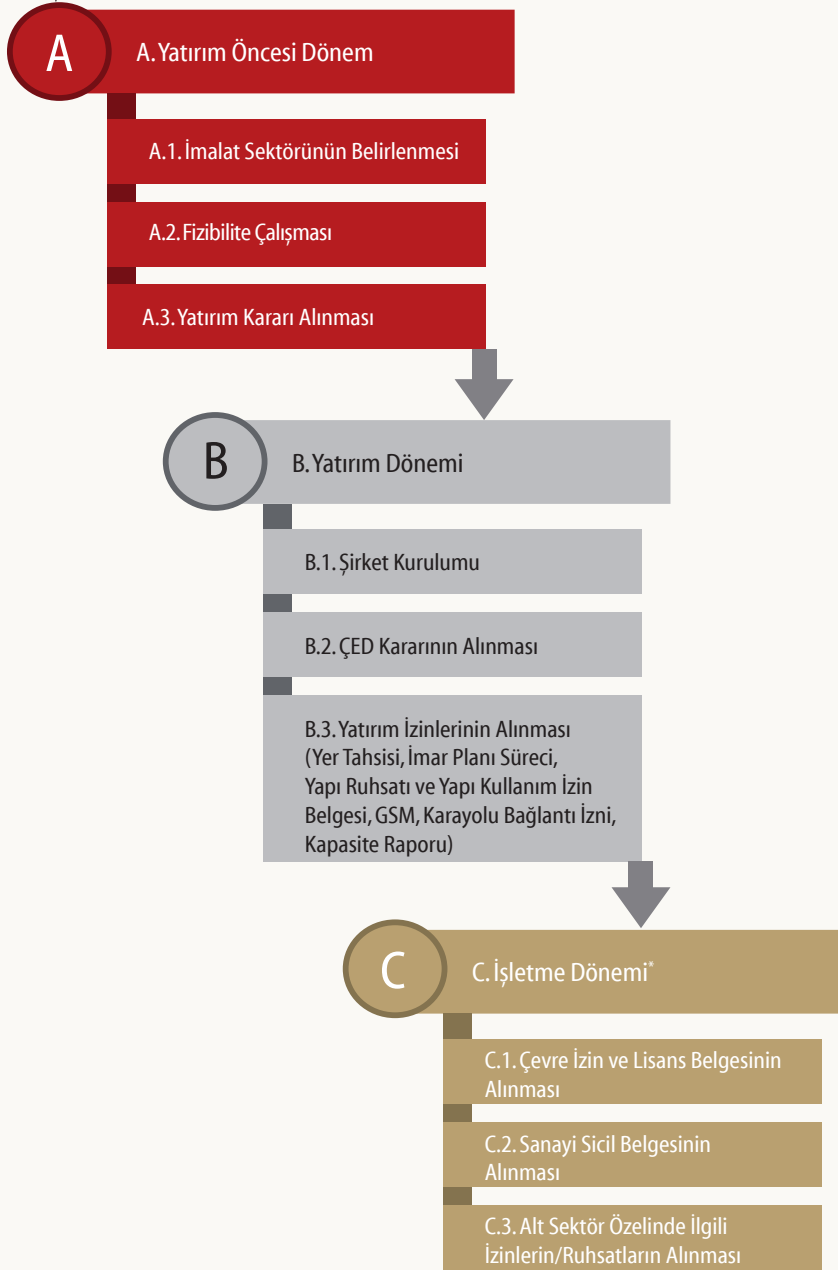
A

A. Yatırım Öncesi Dönem

A.1. İmalat Sektörünün Belirlenmesi

A.2. Fizibilite Çalışması

A.3. Yatırım Kararı Alınması

B

B. Yatırım Dönemi

B.1. Şirket Kurulumu

B.2. ÇED Kararının Alınması

B.3. Yatırım İzinlerinin Alınması (Yer Tahsisi, İmar Planı Süreci, Yapı Ruhsatı ve Yapı Kullanım İzin Belgesi, GSM, Karayolu Bağlantı İzni, Kapasite Raporu)

C

C. İşletme Dönemi*

C.1. Çevre İzin ve Lisans Belgesinin Alınması

C.2. Sanayi Sicil Belgesinin Alınması

C.3. Alt Sektör Özelinde İlgili İzinlerin/Ruhsatların Alınması